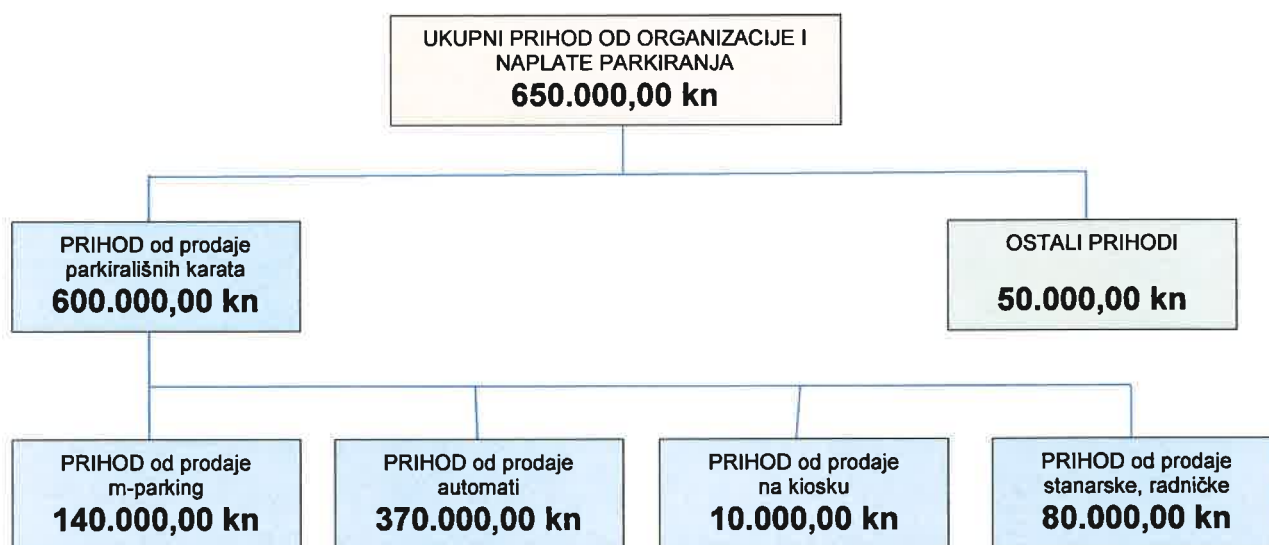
UKUPNI PRIHOD OD ORGANIZACIJE I NAPLATE PARKIRANJA
650.000,00 kn

PRIHOD od prodaje parkirališnih karata
600.000,00 kn

OSTALI PRIHODI
50.000,00 kn

PRIHOD od prodaje m-parking
140.000,00 kn

PRIHOD od prodaje automati
370.000,00 kn

PRIHOD od prodaje na kiosku
10.000,00 kn

PRIHOD od prodaje stanarske, radničke
80.000,00 kn